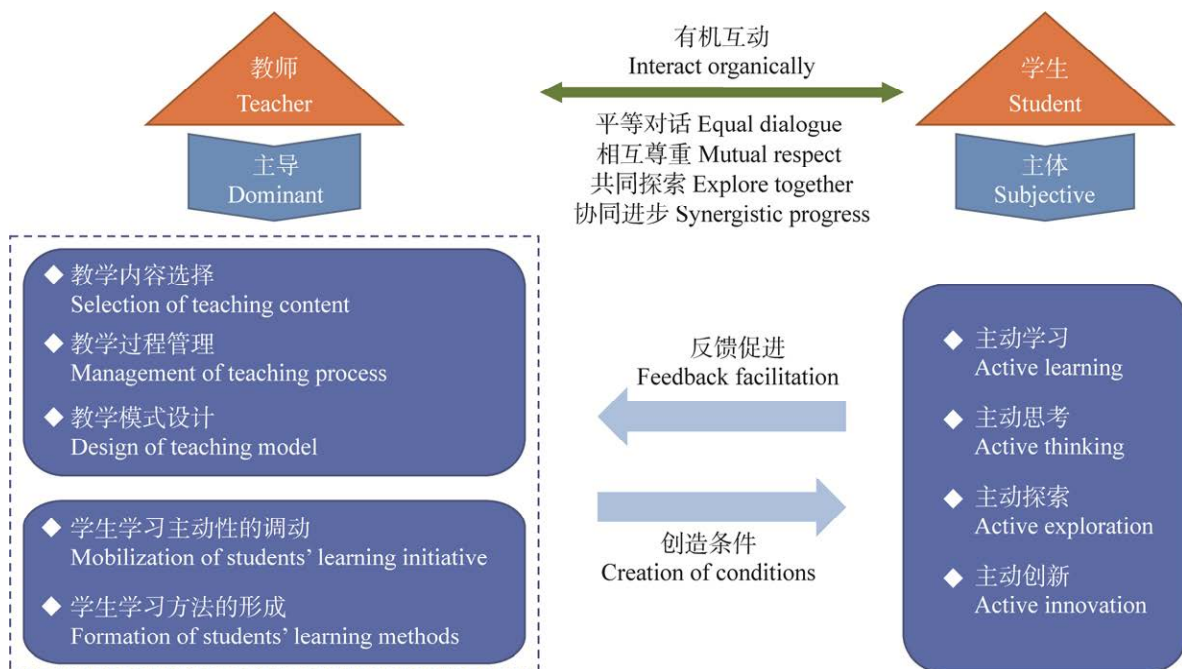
教师
Teacher

主导
Dominant

有机互动
Interact organically

平等对话 Equal dialogue
相互尊重 Mutual respect
共同探索 Explore together
协同进步 Synergistic progress

学生
Student

主体
Subjective

◆ 教学内容选择
Selection of teaching content
◆ 教学过程管理
Management of teaching process
◆ 教学模式设计
Design of teaching model

◆ 学生学习主动性的调动
Mobilization of students' learning initiative
◆ 学生学习方法的形成
Formation of students' learning methods

反馈促进
Feedback facilitation

创造条件
Creation of conditions

◆ 主动学习
Active learning
◆ 主动思考
Active thinking
◆ 主动探索
Active exploration
◆ 主动创新
Active innovation